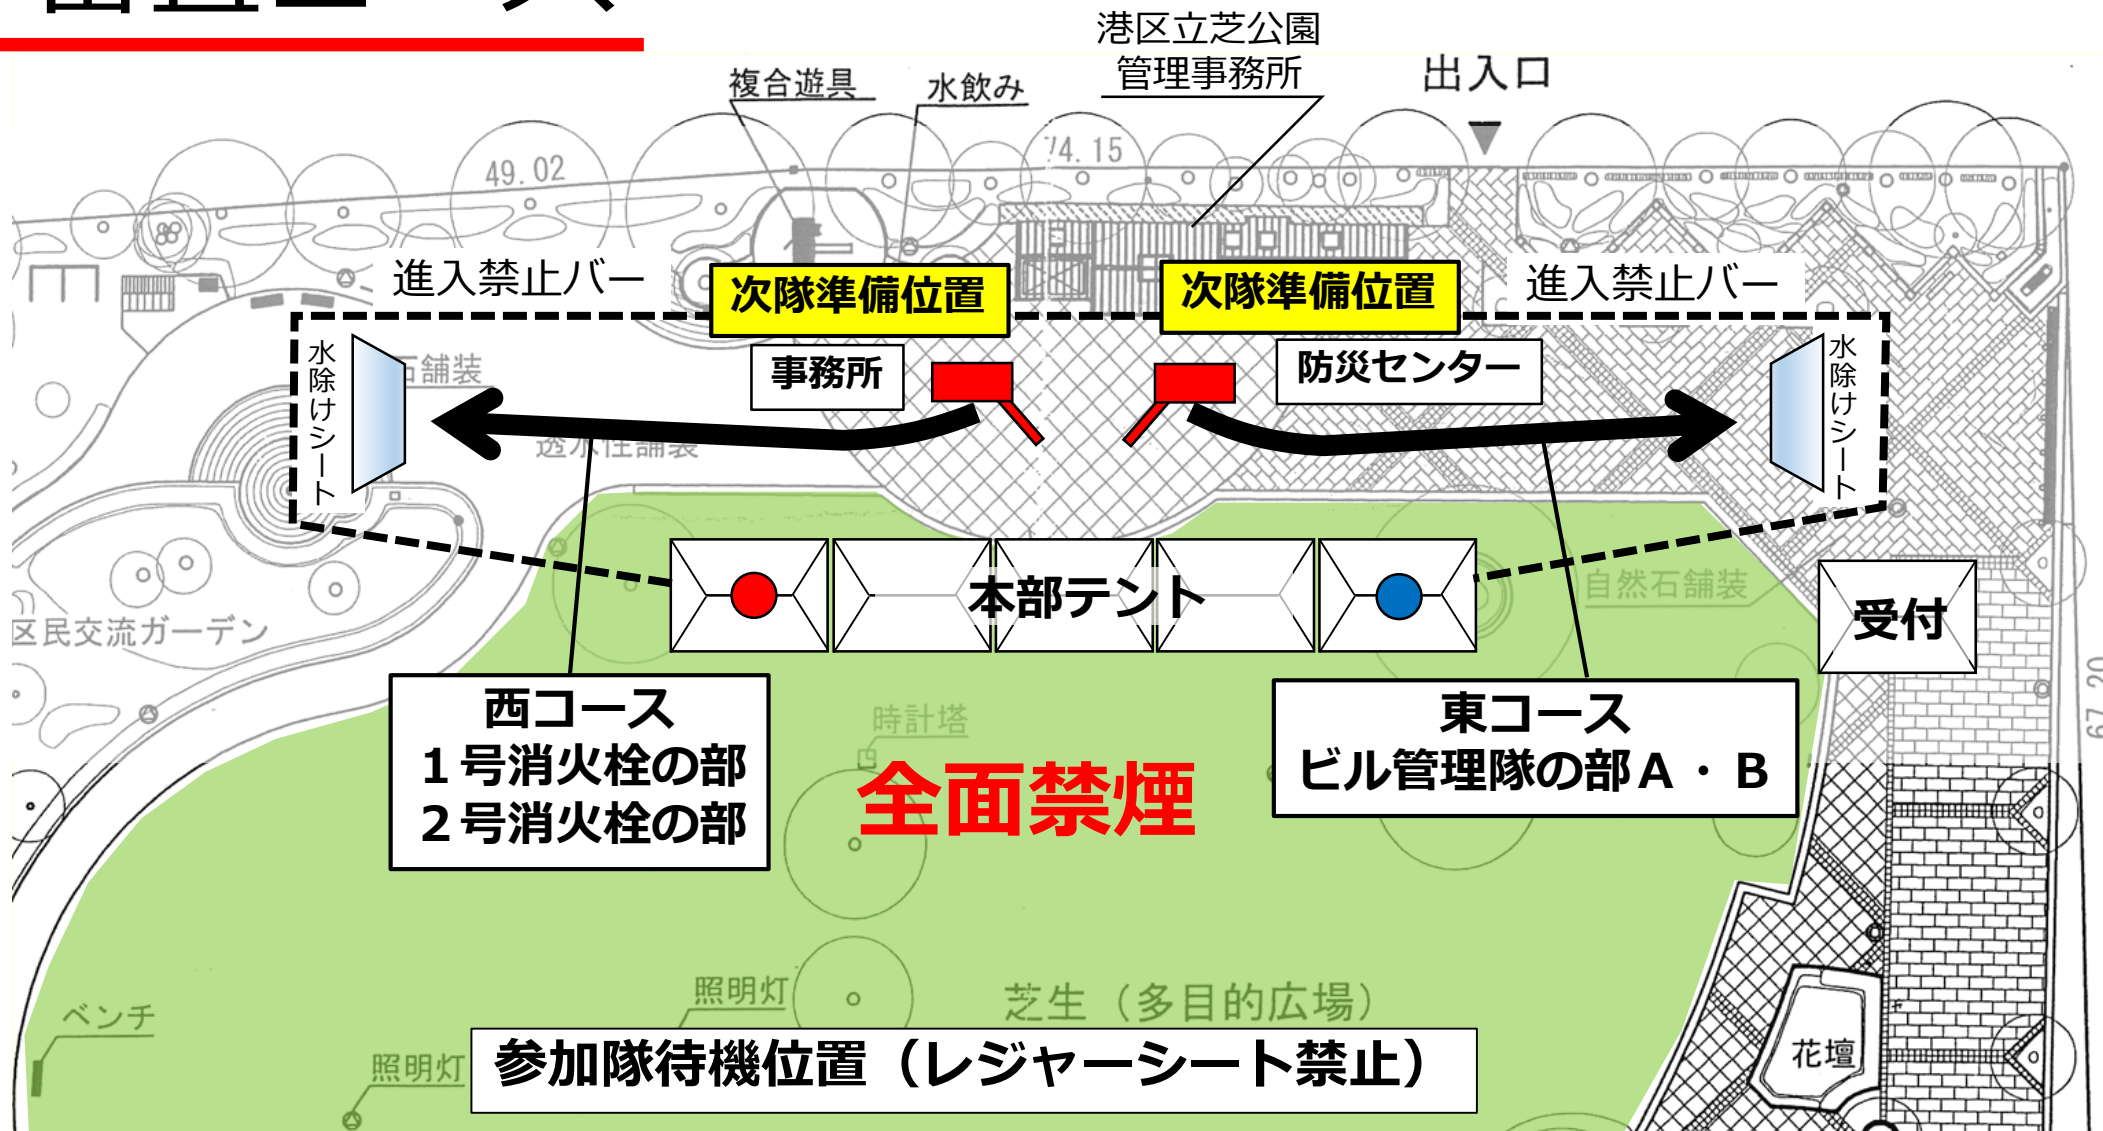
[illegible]

港区立芝公園
管理事務所

複合遊具

水飲み

出入口

49.02

74.15

進入禁止バー

次隊準備位置

次隊準備位置

進入禁止バー

水除けシート

石舗装

事務所

防災センター

水除けシート

透水性舗装

本部テント

自然石舗装

受付

区民交流ガーデン

西コース
１号消火栓の部
２号消火栓の部

時計塔

全面禁煙

東コース
ビル管理隊の部Ａ・Ｂ

67.20

照明灯

芝生（多目的広場）

ベンチ

照明灯

参加隊待機位置（レジャーシート禁止）

花壇